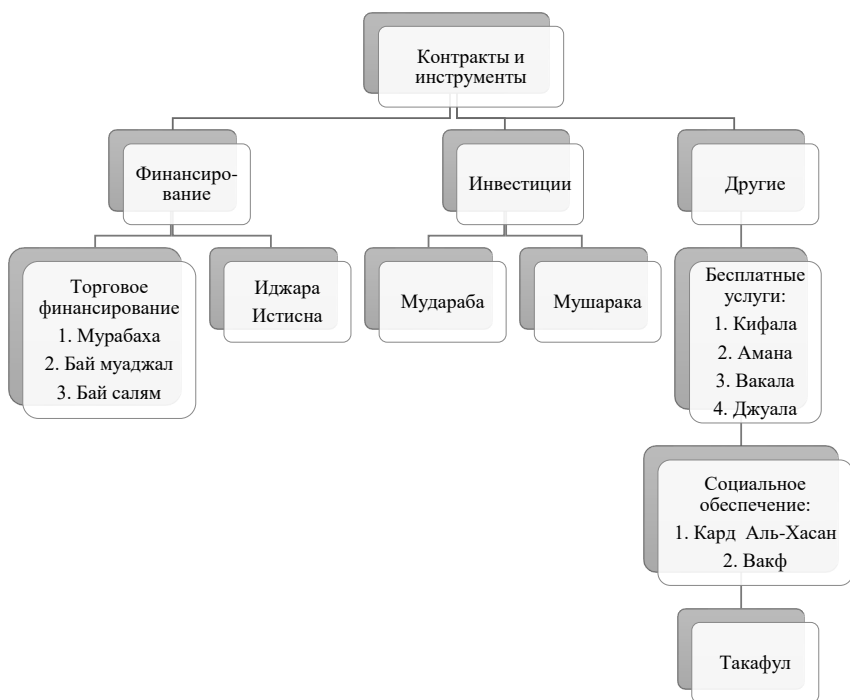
Контракты и инструменты

Финансирование

Инвестиции

Другие

Торговое финансирование
1. Мурабаха
2. Бай муаджал
3. Бай салям

Иджара
Истисна

Мудараба

Мушарака

Бесплатные услуги:
1. Кифала
2. Амана
3. Вакала
4. Джуала

Социальное обеспечение:
1. Кард Аль-Хасан
2. Вакф

Такафул